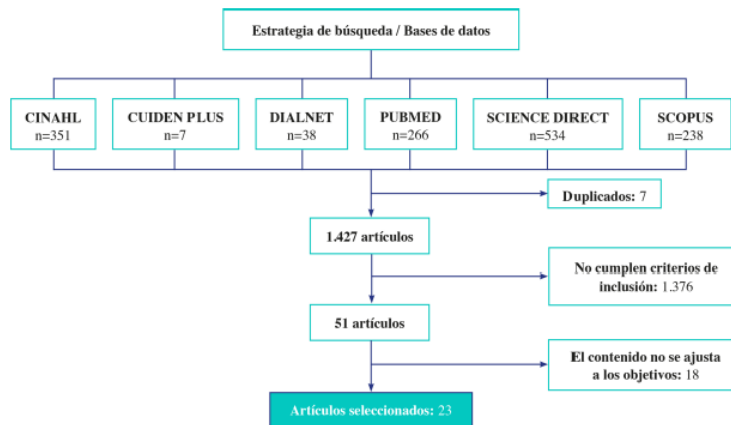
Estrategia de búsqueda / Bases de datos

CINAHL
n=351

CUIDEN PLUS
n=7

DIALNET
n=38

PUBMED
n=266

SCIENCE DIRECT
n=534

SCOPUS
n=238

Duplicados: 7

1.427 artículos

No cumplen criterios de inclusión: 1.376

51 artículos

El contenido no se ajusta a los objetivos: 18

Artículos seleccionados: 23